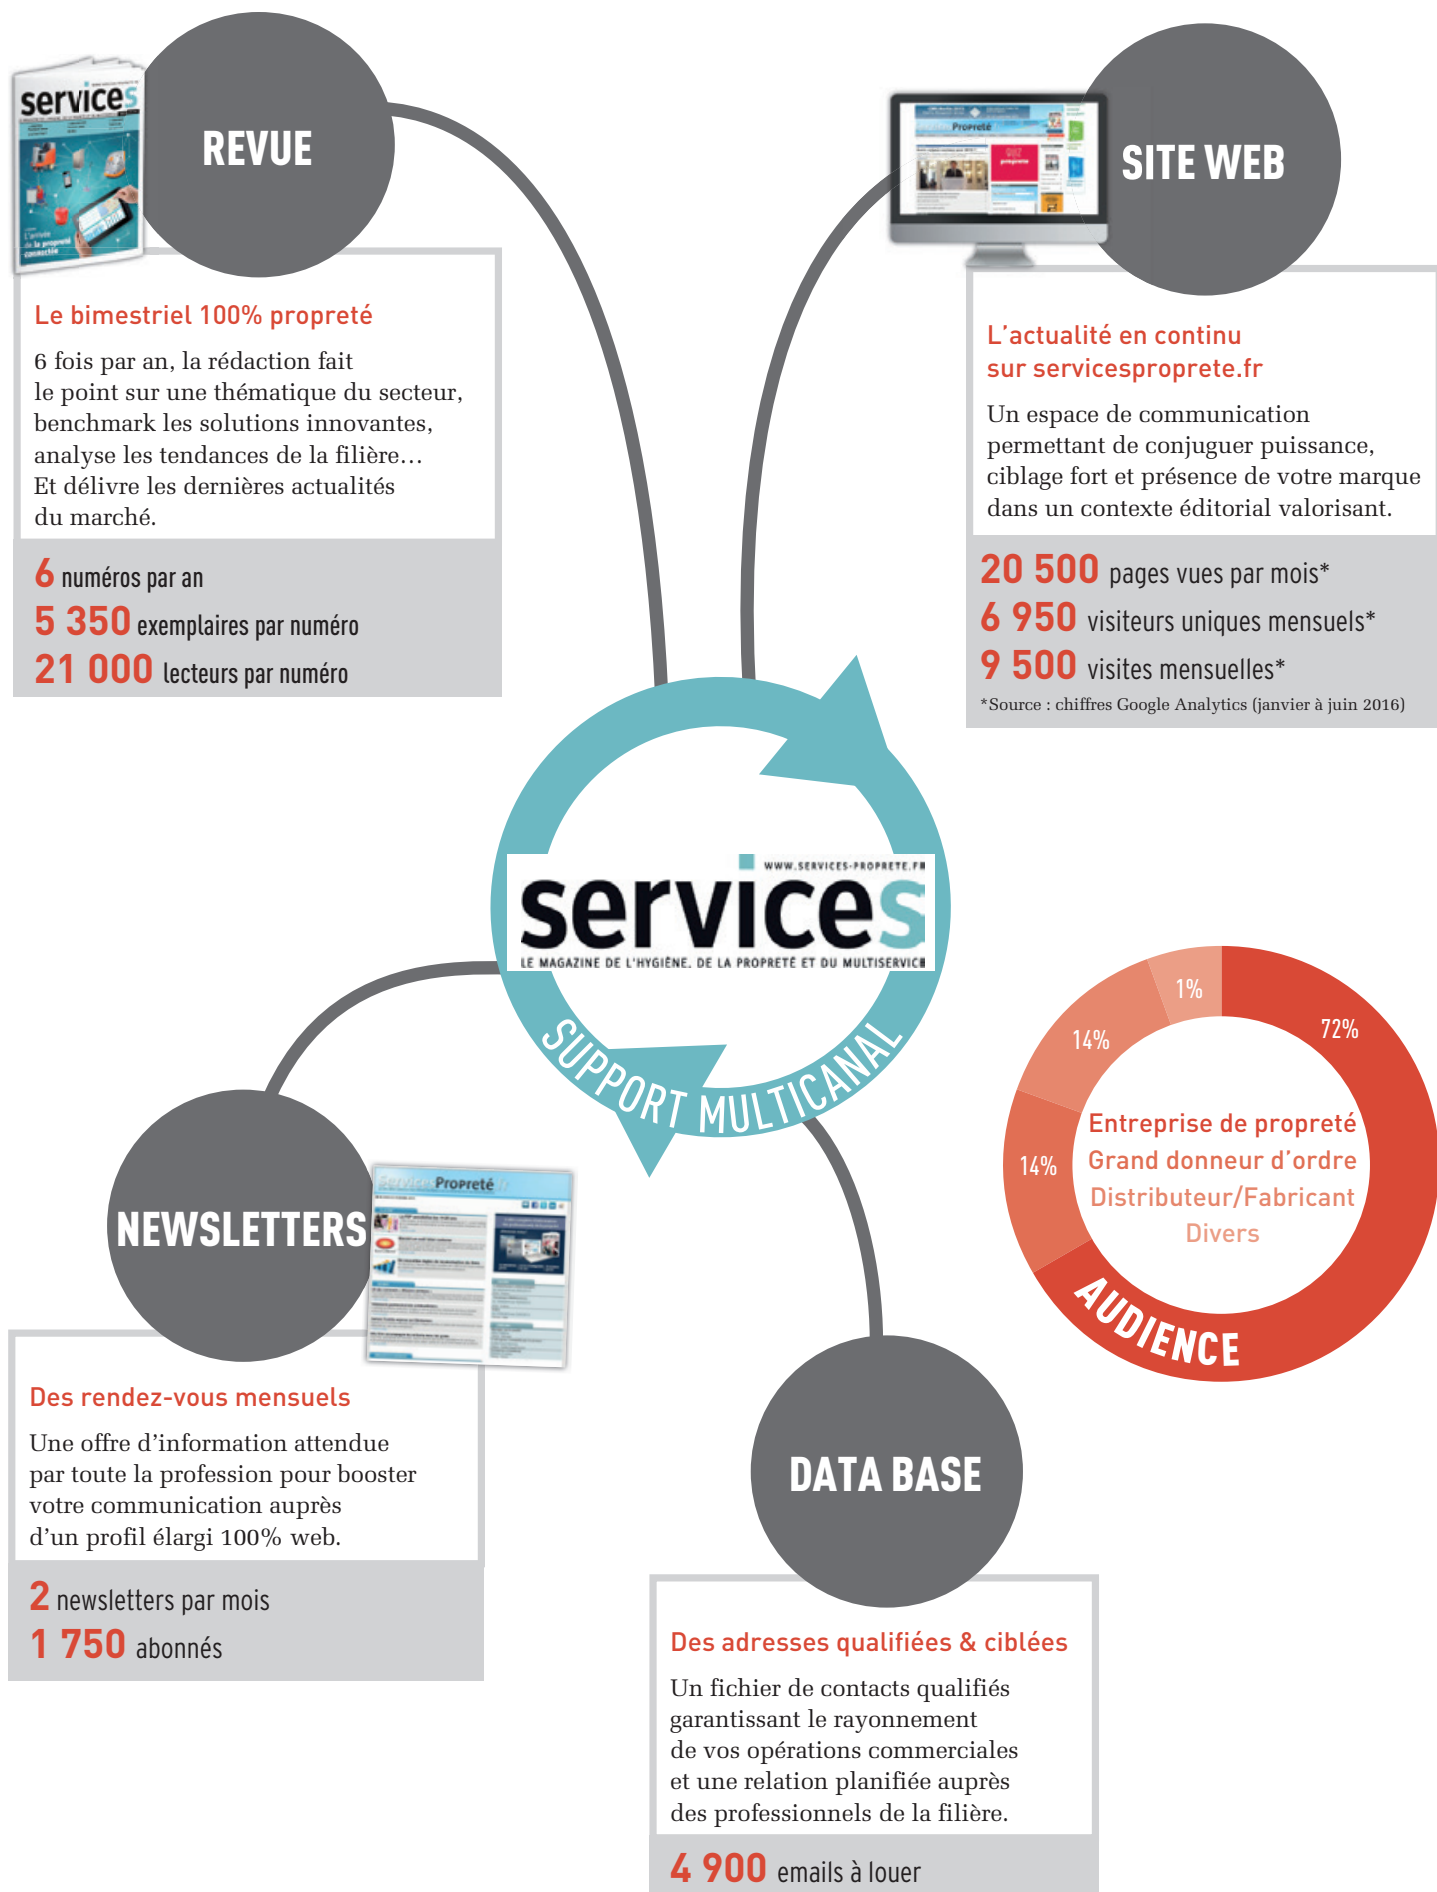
REVUE

Le bimestriel 100% propreté

6 fois par an, la rédaction fait le point sur une thématique du secteur, benchmark les solutions innovantes, analyse les tendances de la filière… Et délivre les dernières actualités du marché.

6 numéros par an
5 350 exemplaires par numéro
21 000 lecteurs par numéro

SITE WEB

L'actualité en continu sur servicesproprete.fr

Un espace de communication permettant de conjuguer puissance, ciblage fort et présence de votre marque dans un contexte éditorial valorisant.

20 500 pages vues par mois*
6 950 visiteurs uniques mensuels*
9 500 visites mensuelles*
*Source : chiffres Google Analytics (janvier à juin 2016)

WWW.SERVICES-PROPRETE.FR
services
LE MAGAZINE DE L'HYGIÈNE, DE LA PROPRETÉ ET DU MULTISERVICE
SUPPORT MULTICANAL

1%
72%
14%
14%
Entreprise de propreté
Grand donneur d'ordre
Distributeur/Fabricant
Divers
AUDIENCE

NEWSLETTERS

Des rendez-vous mensuels

Une offre d'information attendue par toute la profession pour booster votre communication auprès d'un profil élargi 100% web.

2 newsletters par mois
1 750 abonnés

DATA BASE

Des adresses qualifiées & ciblées

Un fichier de contacts qualifiés garantissant le rayonnement de vos opérations commerciales et une relation planifiée auprès des professionnels de la filière.

4 900 emails à louer